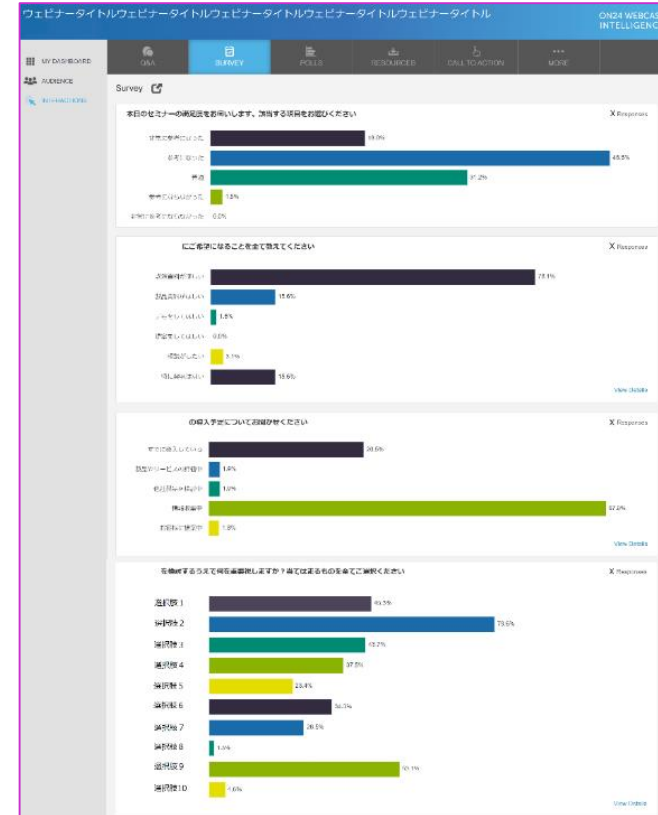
ウェビナータイトルウェビナータイトルウェビナータイトルウェビナータイトルウェビナータイトル

ON24 WEBCAS INTELLIGENC

MY DASHBOARD
AUDIENCE
INTERACTIONS

Q&A
SURVEY
POLLS
RESOURCES
CALL TO ACTION
MORE

Survey

本日のセミナーの満足度をお聞かせします。該当する項目をお選びください

X Responses

| | |
|---|---|
| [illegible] | 19.0% |
| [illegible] | 48.5% |
| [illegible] | 31.2% |
| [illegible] | 1.5% |
| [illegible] | 0.0% |

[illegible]ご興味になることを全て教えてください

X Responses

| | |
|---|---|
| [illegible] | 73.1% |
| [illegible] | 15.6% |
| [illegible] | 1.5% |
| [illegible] | 0.0% |
| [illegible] | 3.1% |
| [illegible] | 15.6% |

View Details

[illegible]の導入予定についてお聞かせください

X Responses

| | |
|---|---|
| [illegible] | 30.5% |
| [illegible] | 1.9% |
| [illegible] | 1.0% |
| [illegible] | 57.0% |
| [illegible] | 1.8% |

View Details

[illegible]を検討するうえで何を重要視しますか？当てはまるものを全てご選択ください

X Responses

| | |
|---|---|
| 選択肢 1 | 45.5% |
| 選択肢 2 | 73.5% |
| 選択肢 3 | 45.2% |
| 選択肢 4 | 37.5% |
| 選択肢 5 | 23.4% |
| 選択肢 6 | 34.3% |
| 選択肢 7 | 26.5% |
| 選択肢 8 | 1.5% |
| 選択肢 9 | 50.1% |
| 選択肢 10 | 4.6% |

View Details